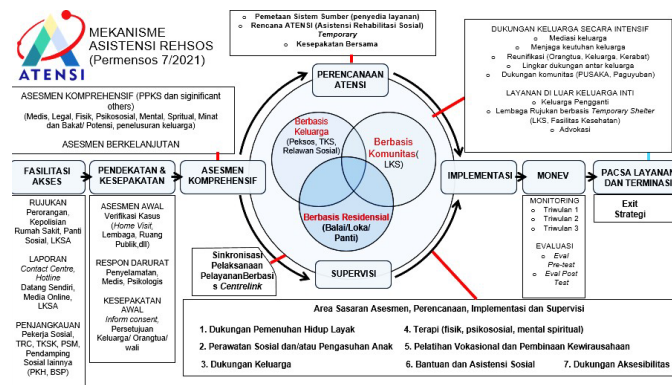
ATENSI

MEKANISME ASISTENSI REHSOS (Permensos 7/2021)

ASESMEN KOMPREHENSIF (PPKS dan significant others)
(Medis, Legal, Fisik, Psikososial, Mental, Spritual, Minat dan Bakat/ Potensi, penelusuran keluarga)

ASESMEN BERKELANJUTAN

o Pemetaan Sistem Sumber (penyedia layanan)
o Rencana ATENSI (Asistensi Rehabilitasi Sosial) *Temporary*
o Kesepakatan Bersama

PERENCANAAN ATENSI

DUKUNGAN KELUARGA SECARA INTENSIF
o Mediasi keluarga
o Menjaga keutuhan keluarga
o Reunifikasi (Orangtua, Keluarga, Kerabat)
o Lingkar dukungan antar keluarga
o Dukungan komunitas (PUSAKA, Paguyuban)

LAYANAN DI LUAR KELUARGA INTI
o Keluarga Pengganti
o Lembaga Rujukan berbasis *Temporary Shelter* (LKS, Fasilitas Kesehatan)
o Advokasi

FASILITASI AKSES

PENDEKATAN & KESEPAKATAN

ASESMEN KOMPREHENSIF

Berbasis Keluarga
(Peksos, TKS, Relawan Sosial)

Berbasis Komunitas(LKS)

Berbasis Residensial
(Balai/Loka/ Panti)

IMPLEMENTASI

MONEV

PACSA LAYANAN DAN TERMINASI

Exit Strategi

RUJUKAN
Perorangan, Kepolisian Rumah Sakit, Panti Sosial, LKSA

LAPORAN
*Contact Centre, Hotline* Datang Sendiri, Media Online, LKSA

PENJANGKAUAN
Pekerja Sosial, TRC, TKSK, PSM, Pendamping Sosial lainnya (PKH, BSP)

ASESMEN AWAL
Verifikasi Kasus (*Home Visit*, Lembaga, Ruang Publik,dll)

RESPON DARURAT
Penyelamatan, Medis, Psikologis

KESEPAKATAN AWAL
*Inform consent*, Persetujuan Keluarga/ Orangtua/ wali

Sinkronisasi Pelaksanaan PelayananBerbasis *Centrelink*

SUPERVISI

MONITORING
o Triwulan 1
o Triwulan 2
o Triwulan 3

EVALUASI
o *Eval Pre-test*
o *Eval Post Test*

Area Sasaran Asesmen, Perencanaan, Implementasi dan Supervisi

1. Dukungan Pemenuhan Hidup Layak
2. Perawatan Sosial dan/atau Pengasuhan Anak
3. Dukungan Keluarga
4. Terapi (fisik, psikososial, mental spiritual)
5. Pelatihan Vokasional dan Pembinaan Kewirausahaan
6. Bantuan dan Asistensi Sosial
7. Dukungan Aksesibilitas